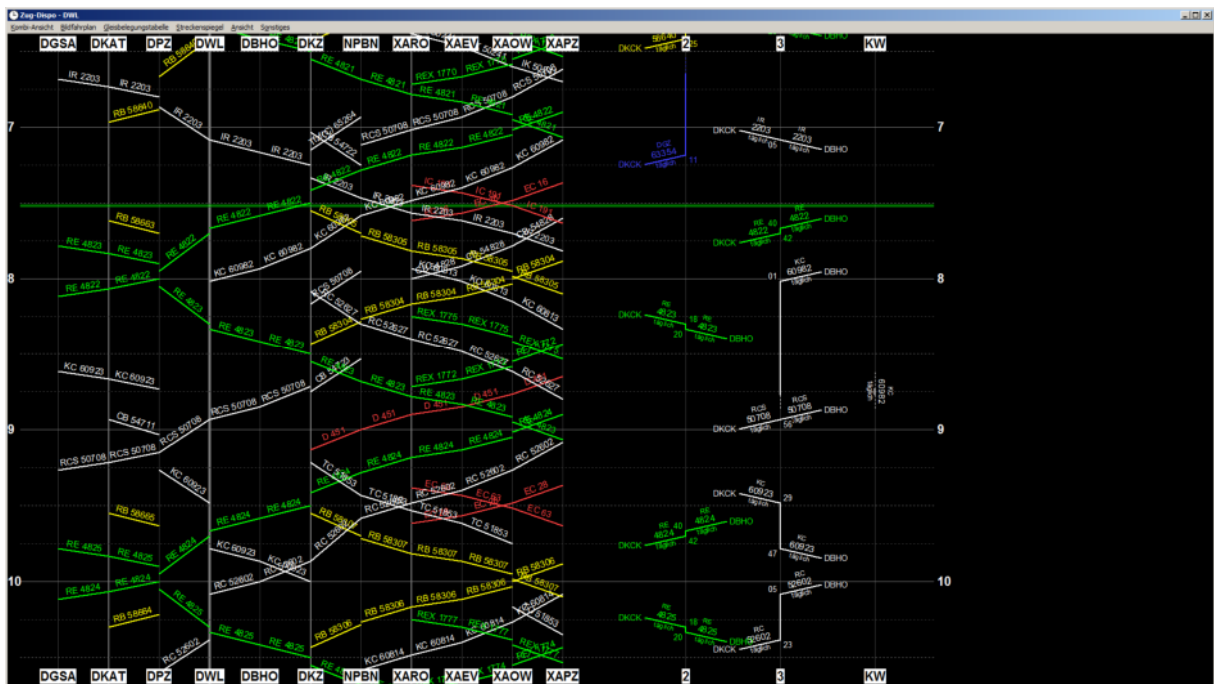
Zug-Dispo - DWL

Kombi-Ansicht Bildfahrplan Gleisbelegungstabelle Streckenspiegel Ansicht Sonstiges

DGSA DKAT DPZ DWL DBHO DKZ NPBN XARO XAEV XAOW XAPZ 2 3 KW

7
8
9
10

IR 2203 IR 2203 RB 58640 IR 2203 IR 2203 IR 2203
RE 4821 RE 4821 REX 1770 RE 4821 RCS 50708 RCS 50708 RE 4822 RE 4822 RE 4822 KC 60982
IC 181 EC 16 IR 2203 IR 2203
RB 58663 RE 4822 RE 4822 RE 4823 RE 4823 RE 4822 RE 4822 KC 60982 KC 60982
RB 58305 RB 58305 RB 58304 RB 58304 RB 58304 RB 58305 KC 60813
RE 4823 RE 4823 REX 1775 REX 1775 RC 52627 RC 52627
KC 60923 KC 60923 CB 54711 RCS 50708 RCS 50708 RCS 50708 RCS 50708
RE 4823 REX 1772 RE 4823 RE 4823 D 451 D 451 D 451
RE 4824 RE 4824 RE 4824 RC 52602 KC 60923
TC 51853 EC 62 EC 28 EC 63 TC 51853
RB 58666 RE 4824 RE 4824 RB 58307 RB 58307 RB 58307 RB 58306
RE 4826 RE 4825 KC 60923 RC 52602 RE 4824 RE 4824
RB 58664 RE 4825 RE 4825 RC 52602 RB 58306 RB 58306 RB 58306 REX 1777 KC 60814 KC 60814

DKCK DBHO DKCK 2203 05 2203 täglich DBHO
DKCK DBG 63354 11
DKCK RE 40 4822 täglich 42 RE 4822 DBHO
01 KC 60982 täglich DBHO
DKCK RE 4823 täglich 20 18 RE 4823 täglich DBHO
DKCK RCS 50708 täglich 56 RCS 50708 täglich DBHO
DKCK RC 60923 täglich 29
DKCK RE 40 4824 täglich 42 RE 4824 täglich DBHO
47 KC 60923 täglich DBHO
05 RC 52602 täglich DBHO
DKCK RE 4825 täglich 20 18 RE 4825 täglich DBHO
DKCK RC 52602 täglich 23

DGSA DKAT DPZ DWL DBHO DKZ NPBN XARO XAEV XAOW XAPZ 2 3 KW